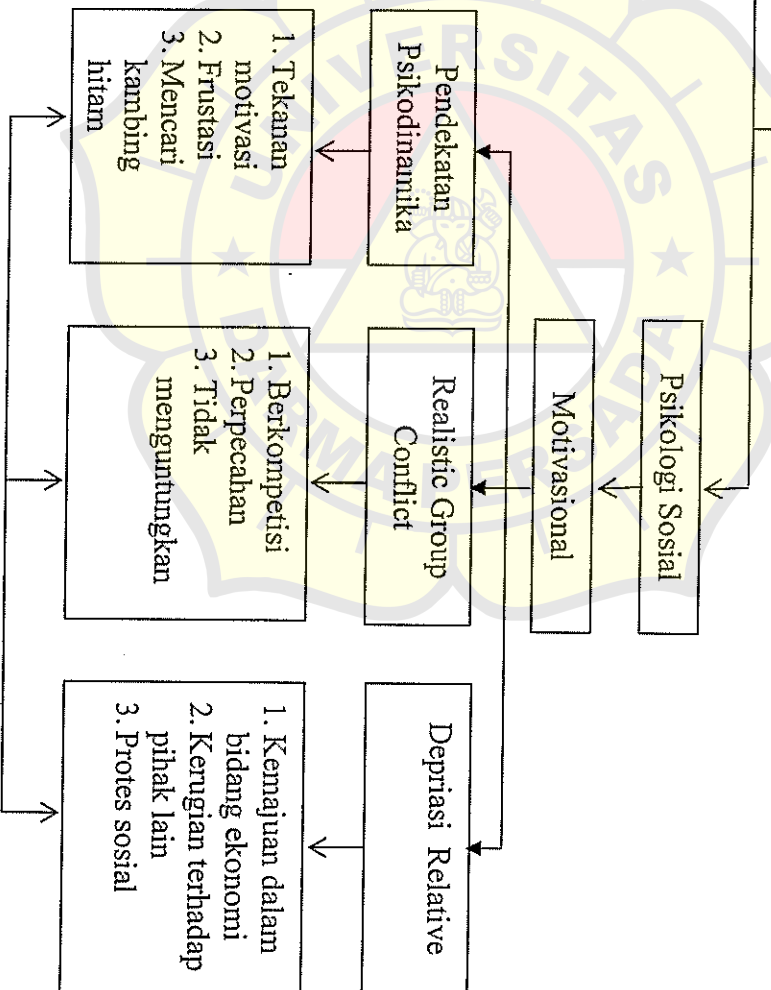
Psikologi Sosial

Motivasional

Pendekatan Psikodinamika

1. Tekanan motivasi
2. Frustasi
3. Mencari kambing hitam

Realistic Group Conflict

1. Berkompetisi
2. Perpecahan
3. Tidak menguntungkan

Depriasi Relative

1. Kemajuan dalam bidang ekonomi
2. Kerugian terhadap pihak lain
3. Protes sosial